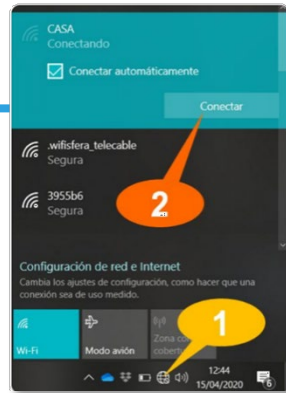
CASA
Conectando

Conectar automáticamente

Conectar

.wifisfera_telecable
Segura

3955b6
Segura

2

Configuración de red e Internet
Cambia los ajustes de configuración, como hacer que una conexión sea de uso medido.

Wi-Fi

Modo avión

Zona con cober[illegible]

1

12:44
15/04/2020

6